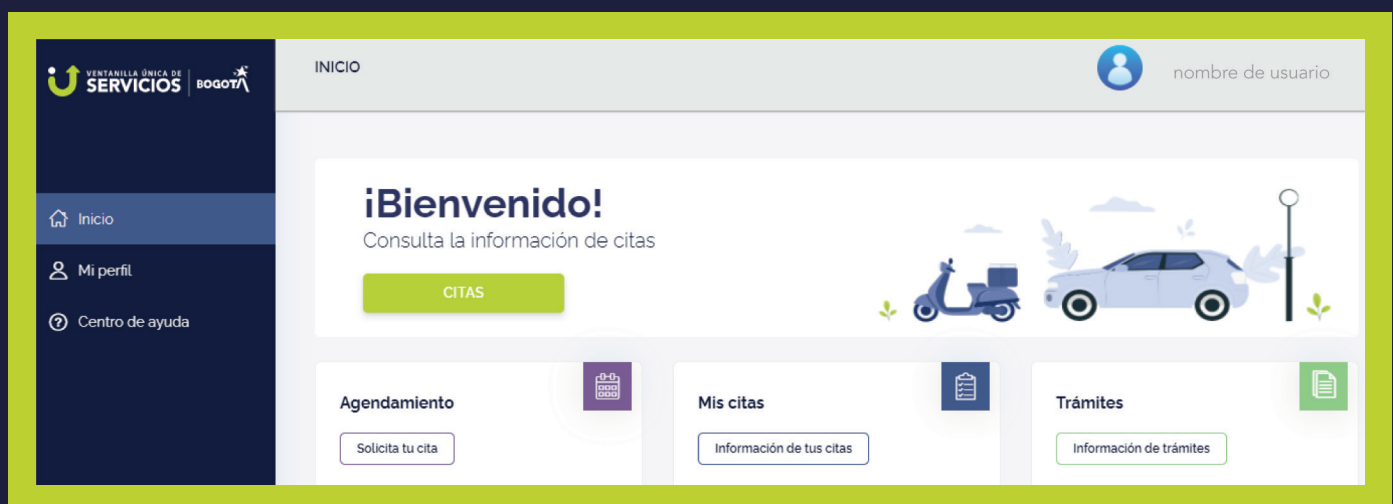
VENTANILLA ÚNICA DE SERVICIOS | BOGOTÁ

Inicio

Mi perfil

Centro de ayuda

INICIO

nombre de usuario

¡Bienvenido!
Consulta la información de citas

CITAS

Agendamiento

Solicita tu cita

Mis citas

Información de tus citas

Trámites

Información de trámites